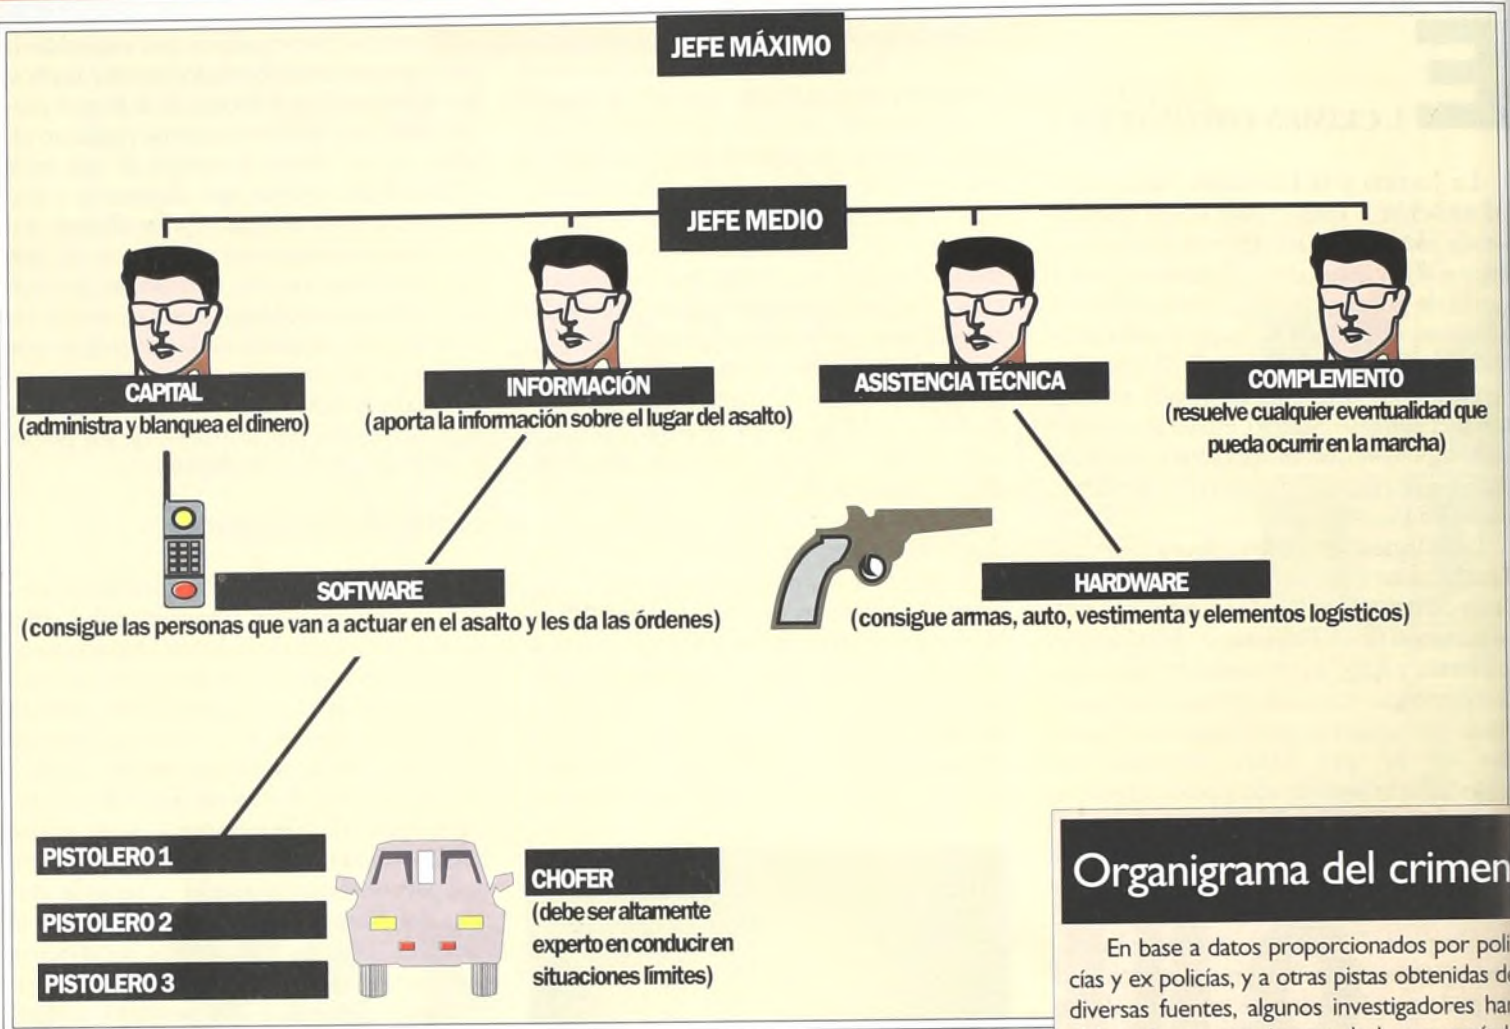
JEFE MÁXIMO

JEFE MEDIO

CAPITAL
(administra y blanquea el dinero)

INFORMACIÓN
(aporta la información sobre el lugar del asalto)

ASISTENCIA TÉCNICA

COMPLEMENTO
(resuelve cualquier eventualidad que pueda ocurrir en la marcha)

SOFTWARE
(consigue las personas que van a actuar en el asalto y les da las órdenes)

HARDWARE
(consigue armas, auto, vestimenta y elementos logísticos)

PISTOLERO 1

PISTOLERO 2

PISTOLERO 3

CHOFER
(debe ser altamente experto en conducir en situaciones límites)

Organigrama del crimen

En base a datos proporcionados por policías y ex policías, y a otras pistas obtenidas de diversas fuentes, algunos investigadores ha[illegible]